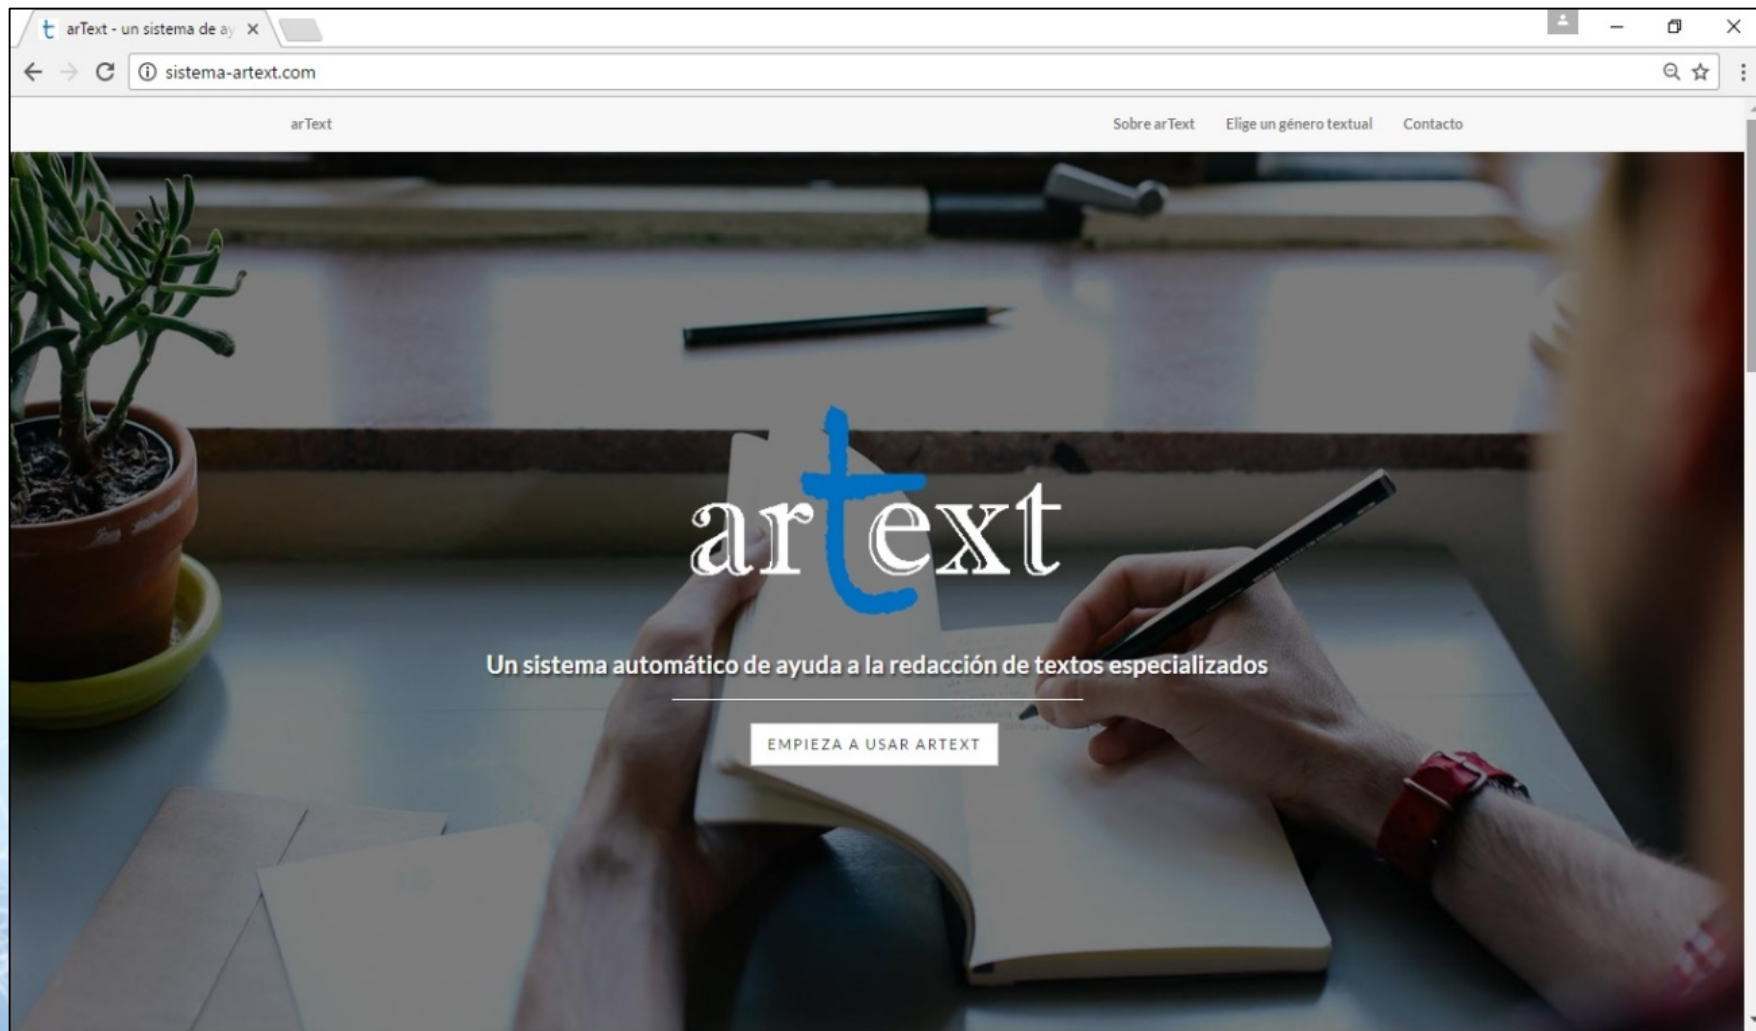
arText - un sistema de ay

sistema-artext.com

arText

Sobre arText Elige un género textual Contacto

artext

Un sistema automático de ayuda a la redacción de textos especializados

EMPIEZA A USAR ARTEXT